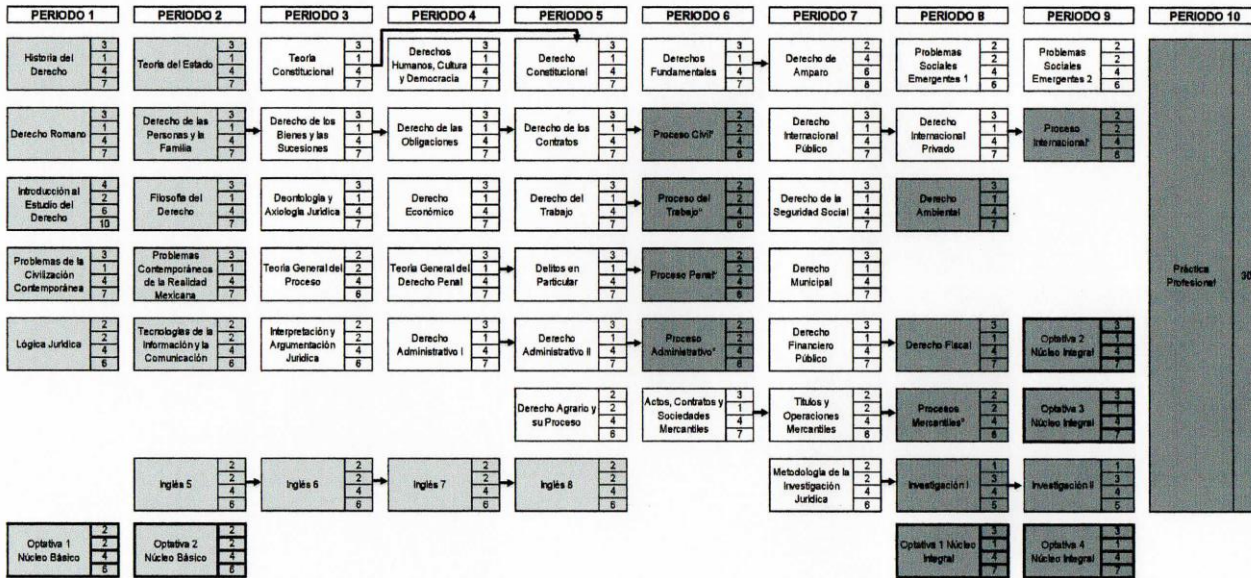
PERIODO 1

Historia del Derecho 3 1 4 7

Derecho Romano 3 1 4 7

Introducción al Estudio del Derecho 4 2 6 10

Problemas de la Civilización Contemporánea 3 1 4 7

Lógica Jurídica 2 2 4 6

Optativa 1 Núcleo Básico 2 2 4 6

PERIODO 2

Teoría del Estado 3 1 4 7

Derecho de las Personas y la Familia 3 1 4 7

Filosofía del Derecho 3 1 4 7

Problemas Contemporáneos de la Realidad Mexicana 3 1 4 7

Tecnologías de la Información y la Comunicación 2 2 4 6

Inglés 5 2 2 4 6

Optativa 2 Núcleo Básico 2 2 4 6

PERIODO 3

Teoría Constitucional 3 1 4 7

Derecho de los Bienes y las Sucesiones 3 1 4 7

Deontología y Axiología Jurídica 3 1 4 7

Teoría General del Proceso 2 2 4 6

Interpretación y Argumentación Jurídica 2 2 4 6

Inglés 6 2 2 4 6

PERIODO 4

Derechos Humanos, Cultura y Democracia 3 1 4 7

Derecho de las Obligaciones 3 1 4 7

Derecho Económico 3 1 4 7

Teoría General del Derecho Penal 3 1 4 7

Derecho Administrativo I 3 1 4 7

Inglés 7 2 2 4 6

PERIODO 5

Derecho Constitucional 3 1 4 7

Derecho de los Contratos 3 1 4 7

Derecho del Trabajo 3 1 4 7

Delitos en Particular 3 1 4 7

Derecho Administrativo II 3 1 4 7

Derecho Agrario y su Proceso 2 2 4 6

Inglés 8 2 2 4 6

PERIODO 6

Derechos Fundamentales 3 1 4 7

Proceso Civil* 2 2 4 6

Proceso del Trabajo* 2 2 4 6

Proceso Penal* 2 2 4 6

Proceso Administrativo* 2 2 4 6

Actos, Contratos y Sociedades Mercantiles 3 1 4 7

PERIODO 7

Derecho de Amparo 2 4 6 8

Derecho Internacional Público 3 1 4 7

Derecho de la Seguridad Social 3 1 4 7

Derecho Municipal 3 1 4 7

Derecho Financiero Público 3 1 4 7

Títulos y Operaciones Mercantiles 2 2 4 6

Metodología de la Investigación Jurídica 2 2 4 6

PERIODO 8

Problemas Sociales Emergentes 1 2 2 4 6

Derecho Internacional Privado 3 1 4 7

Derecho Ambiental 3 1 4 7

Derecho Fiscal 3 1 4 7

Procesos Mercantiles* 2 2 4 6

Investigación I 1 3 4 5

Optativa 1 Núcleo Integral 3 1 4 7

PERIODO 9

Problemas Sociales Emergentes 2 2 2 4 6

Proceso Internacional* 2 2 4 6

Optativa 2 Núcleo Integral 3 1 4 7

Optativa 3 Núcleo Integral 3 1 4 7

Investigación II 1 3 4 5

Optativa 4 Núcleo Integral 3 1 4 7

PERIODO 10

Práctica Profesional 30